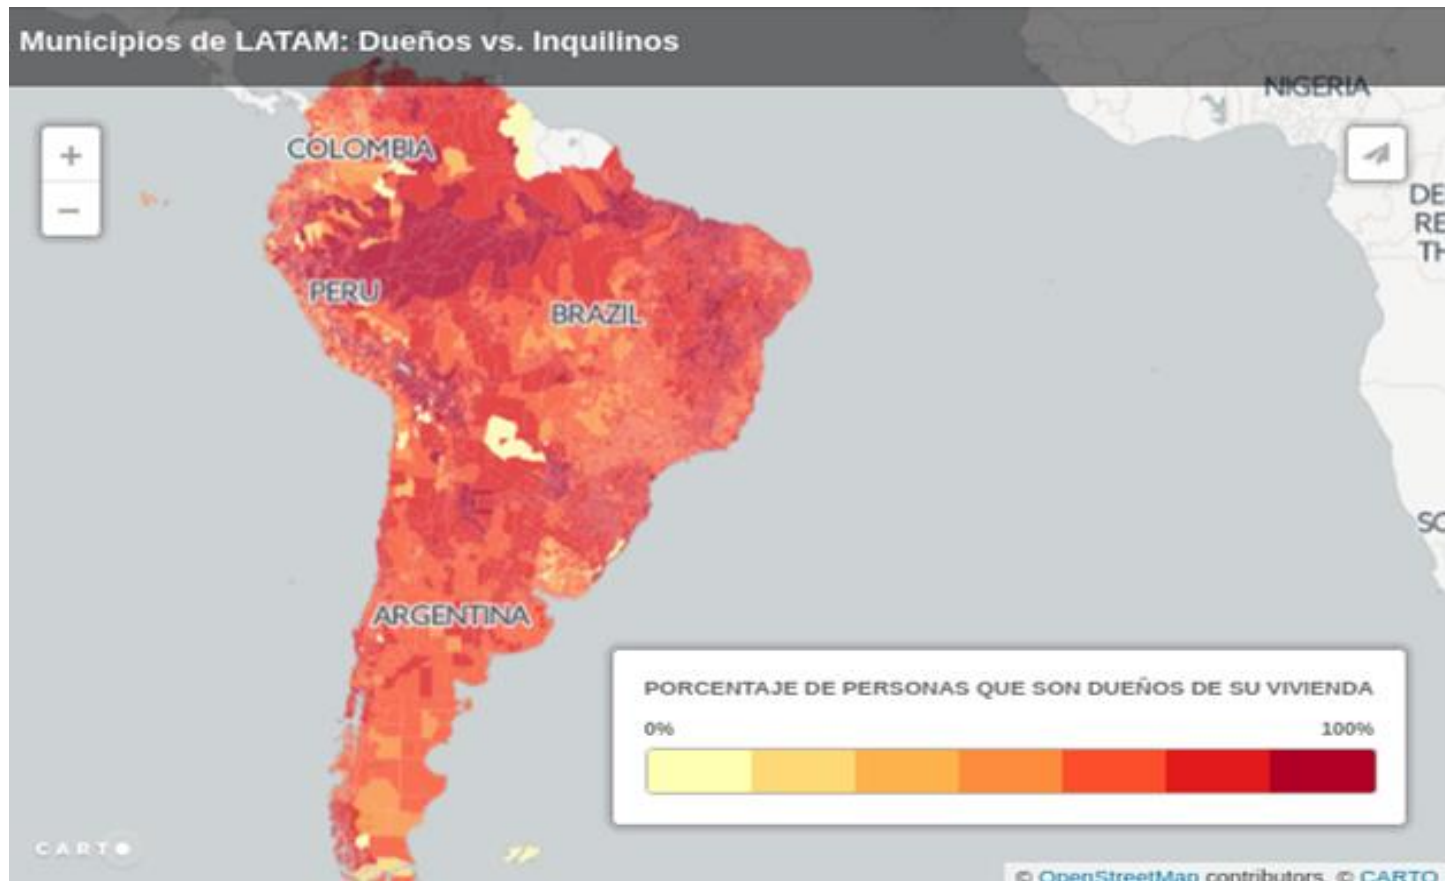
Municipios de LATAM: Dueños vs. Inquilinos

NIGERIA

+

−

COLOMBIA

PERU

BRAZIL

ARGENTINA

DE
RE
TH

SC

PORCENTAJE DE PERSONAS QUE SON DUEÑOS DE SU VIVIENDA

0%

100%

CARTO

© OpenStreetMap contributors © CARTO